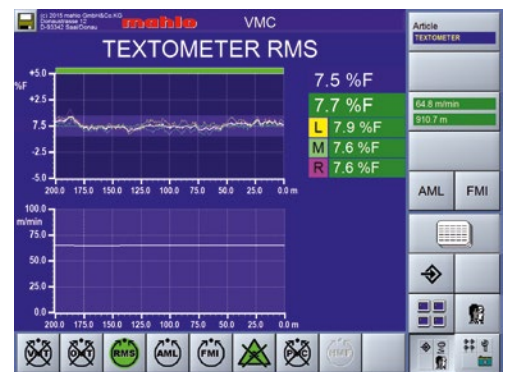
(c) 2015 mahlo GmbH&Co.KG Donaustrasse 12 D-93342 Saal/Donau
mahlo
VMC
TEXTOMETER RMS

Article
TEXTOMETER

+5.0
%F
+2.5
7.5
-2.5
-5.0
200.0 175.0 150.0 125.0 100.0 75.0 50.0 25.0 0.0 m

7.5 %F
7.7 %F
L 7.9 %F
M 7.6 %F
R 7.6 %F

64.8 m/min
910.7 m

AML
FMI

100.0
m/min
75.0
50.0
25.0
0.0
200.0 175.0 150.0 125.0 100.0 75.0 50.0 25.0 0.0 m

RMS
AML
FMI